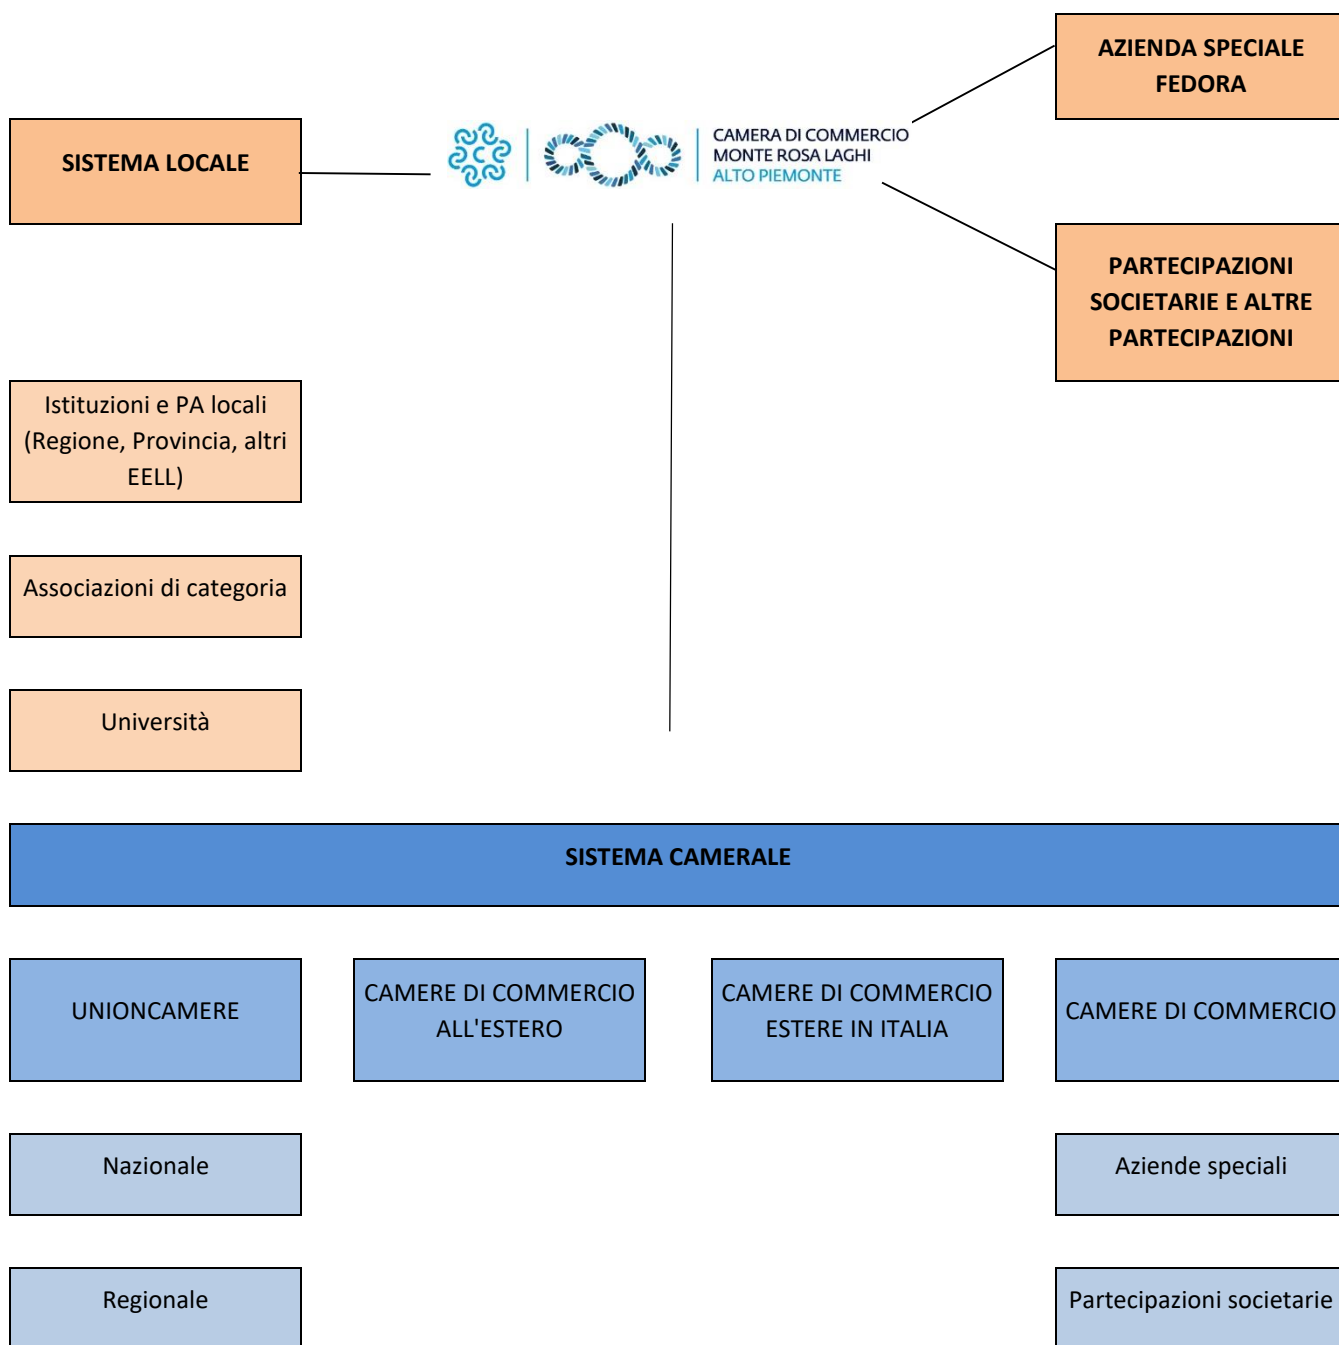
SISTEMA LOCALE

CAMERA DI COMMERCIO
MONTE ROSA LAGHI
ALTO PIEMONTE

AZIENDA SPECIALE FEDORA

PARTECIPAZIONI SOCIETARIE E ALTRE PARTECIPAZIONI

Istituzioni e PA locali (Regione, Provincia, altri EELL)

Associazioni di categoria

Università

SISTEMA CAMERALE

UNIONCAMERE

CAMERE DI COMMERCIO ALL'ESTERO

CAMERE DI COMMERCIO ESTERE IN ITALIA

CAMERE DI COMMERCIO

Nazionale

Aziende speciali

Regionale

Partecipazioni societarie